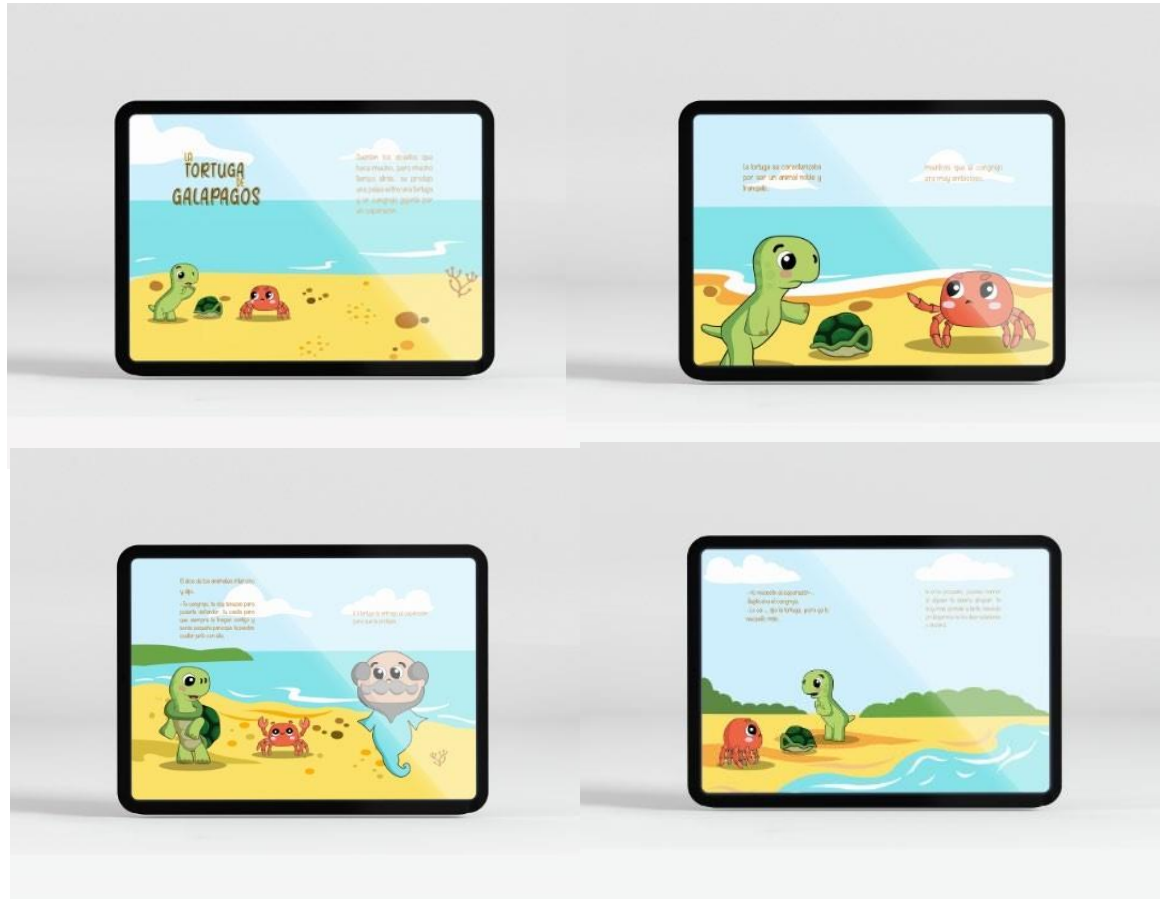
LA TORTUGA DE GALAPAGOS

Cuentan los abuelos que hace mucho, pero mucho tiempo atrás, se produjo una pelea entre una tortuga y un cangrejo, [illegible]

La tortuga se consideraba por ser un animal noble y tranquilo.

mientras que el cangrejo era muy ambicioso.

El dios de los animales intervino y dijo:

- Tu cangrejo, te irás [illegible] para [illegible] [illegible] siempre la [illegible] contigo y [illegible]

A la tortuga le entregó su caparazón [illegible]

- Mi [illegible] caparazón - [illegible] el cangrejo.
- Lo sé... dijo la tortuga, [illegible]

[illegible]